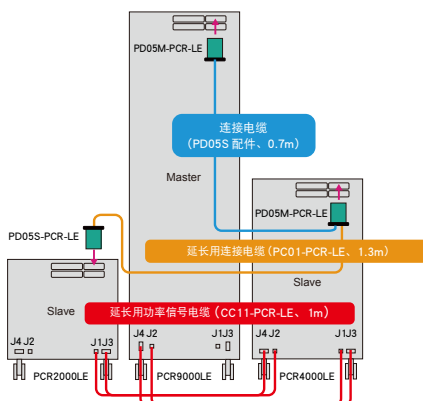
PD05M-PCR-LE

连接电缆
（PD05S 配件、0.7m）

Master

PD05M-PCR-LE

PD05S-PCR-LE

延长用连接电缆（PC01-PCR-LE、1.3m）

Slave

Slave

延长用功率信号电缆（CC11-PCR-LE、1m）

J4 J2
J1J3
PCR2000LE

J4 J2
J1J3
PCR9000LE

J4 J2
J1J3
PCR4000LE